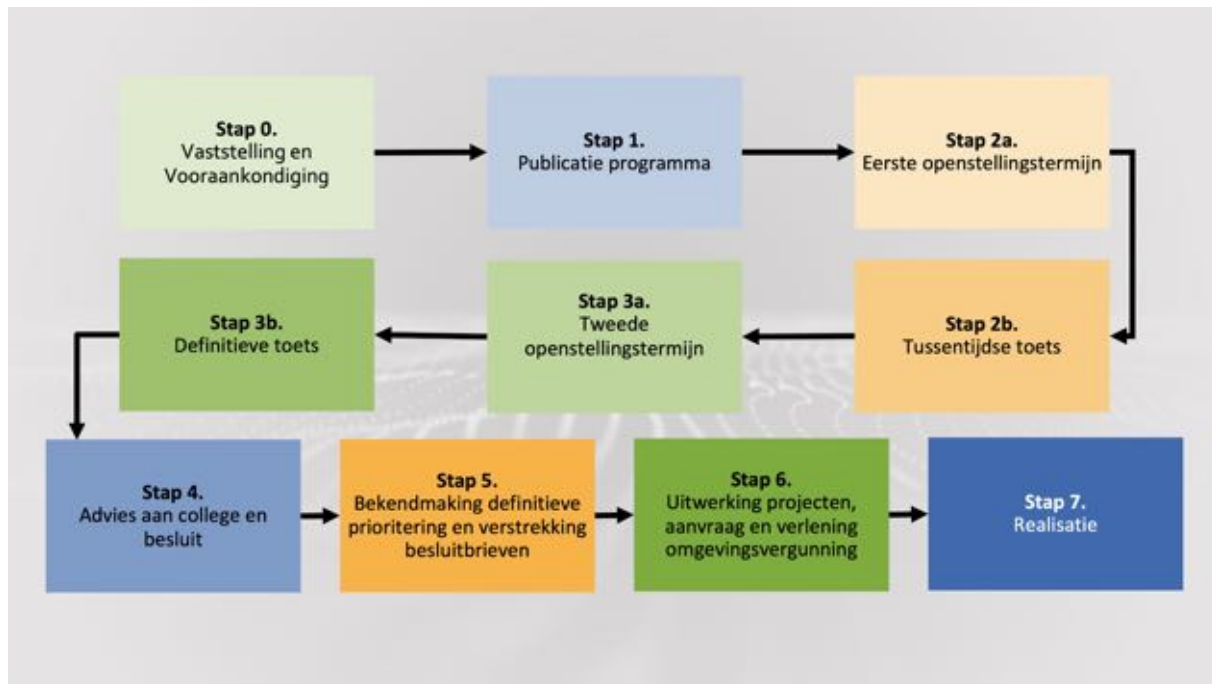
Stap 0.
Vaststelling en Vooraankondiging

Stap 1.
Publicatie programma

Stap 2a.
Eerste openstellingstermijn

Stap 2b.
Tussentijdse toets

Stap 3a.
Tweede openstellingstermijn

Stap 3b.
Definitieve toets

Stap 4.
Advies aan college en besluit

Stap 5.
Bekendmaking definitieve prioritering en verstrekking besluitbrieven

Stap 6.
Uitwerking projecten, aanvraag en verlening omgevingsvergunning

Stap 7.
Realisatie